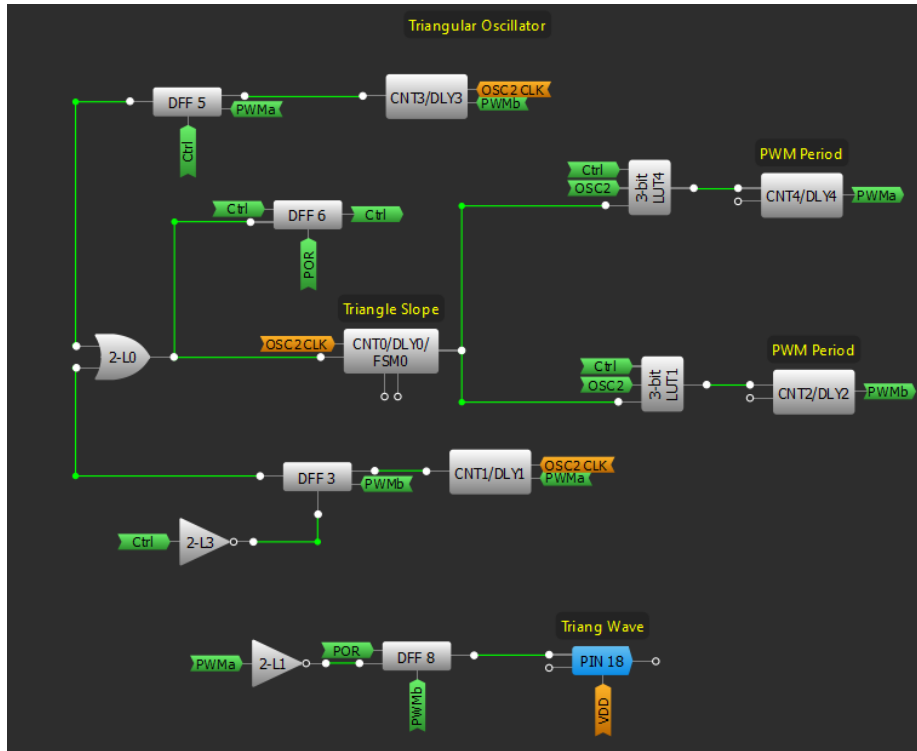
Triangular Oscillator

DFF 5
PWMa
Ctrl
CNT3/DLY3
OSC2 CLK
PWMb

PWM Period
Ctrl
OSC2
3-bit LUT4
CNT4/DLY4
PWMa

Ctrl
DFF 6
Ctrl
POR

Triangle Slope
2-L0
OSC2 CLK
CNT0/DLY0/ FSM0

PWM Period
Ctrl
OSC2
3-bit LUT1
CNT2/DLY2
PWMb

DFF 3
PWMb
CNT1/DLY1
OSC2 CLK
PWMa

Ctrl
2-L3

Triang Wave
PWMa
2-L1
POR
DFF 8
PWMb
PIN 18
VDD